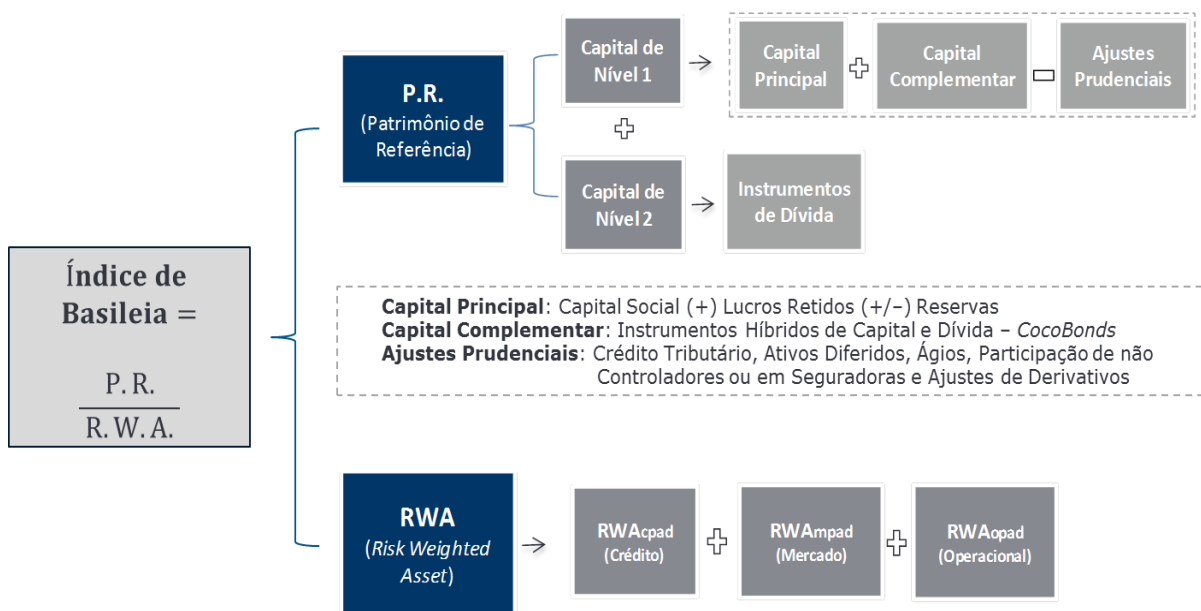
Índice de Basileia = $\frac{P.R.}{R.W.A.}$

P.R.
(Patrimônio de Referência)

Capital de Nível 1 → Capital Principal + Capital Complementar − Ajustes Prudenciais

+

Capital de Nível 2 → Instrumentos de Dívida

**Capital Principal**: Capital Social (+) Lucros Retidos (+/−) Reservas
**Capital Complementar**: Instrumentos Híbridos de Capital e Dívida – *CocoBonds*
**Ajustes Prudenciais**: Crédito Tributário, Ativos Diferidos, Ágios, Participação de não Controladores ou em Seguradoras e Ajustes de Derivativos

RWA
(*Risk Weighted Asset*)

→ RWAcpad (Crédito) + RWAmpad (Mercado) + RWAopad (Operacional)